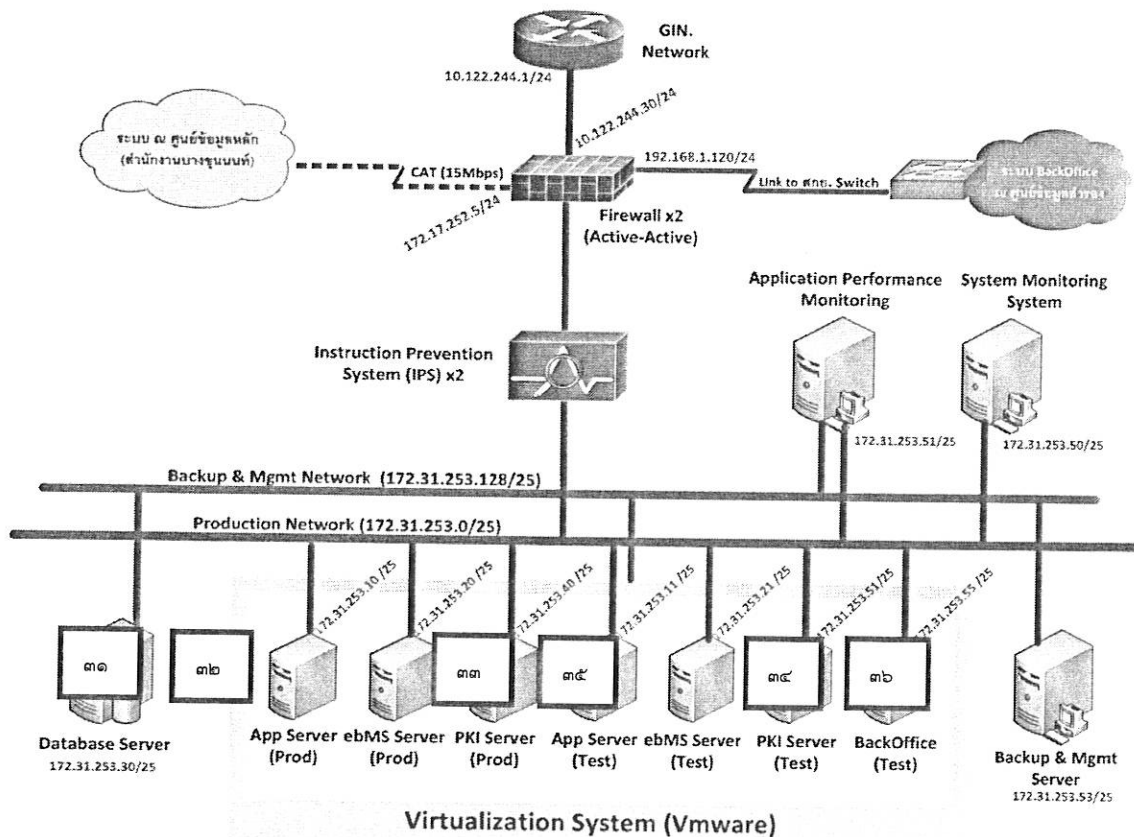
GIN. Network

10.122.244.1/24

10.122.244.30/24

ระบบ ณ ศูนย์ข้อมูลหลัก (สำนักงานบางขุนนนท์)

CAT (15Mbps)

192.168.1.120/24

Link to สกย. Switch

ระบบ BackOffice ณ ศูนย์ข้อมูลสำรอง

172.17.252.5/24

Firewall x2 (Active-Active)

Application Performance Monitoring

System Monitoring System

Instruction Prevention System (IPS) x2

172.31.253.51/25

172.31.253.50/25

Backup & Mgmt Network (172.31.253.128/25)

Production Network (172.31.253.0/25)

172.31.253.10/25

172.31.253.20/25

172.31.253.40/25

172.31.253.11/25

172.31.253.21/25

172.31.253.51/25

172.31.253.55/25

๓๑

๓๒

๓๓

๓๕

๓๔

๓๖

Database Server
172.31.253.30/25

App Server (Prod)

ebMS Server (Prod)

PKI Server (Prod)

App Server (Test)

ebMS Server (Test)

PKI Server (Test)

BackOffice (Test)

Backup & Mgmt Server
172.31.253.53/25

Virtualization System (Vmware)